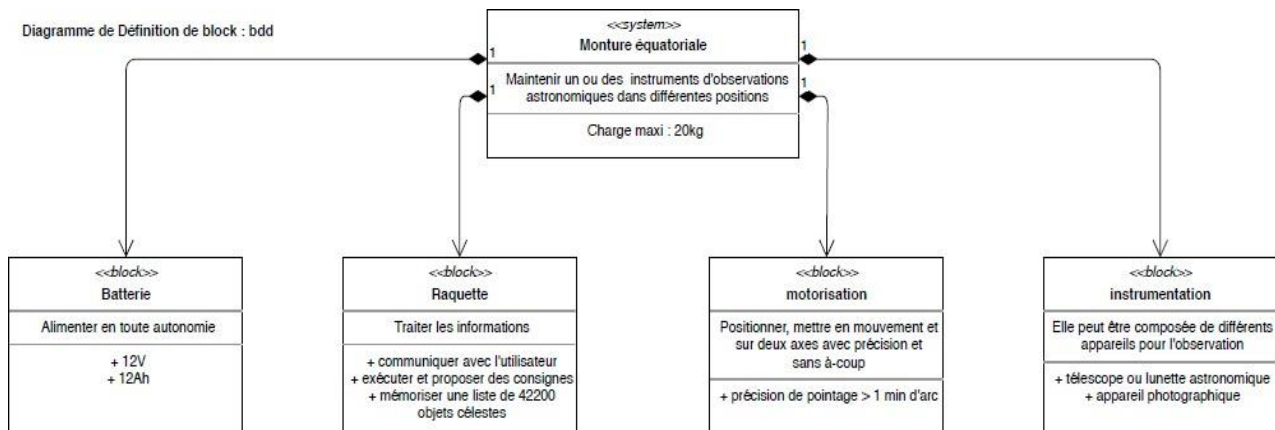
Diagramme de Définition de block : bdd

<<system>>
Monture équatoriale

Maintenir un ou des instruments d'observations astronomiques dans différentes positions

Charge maxi : 20kg

1
1
1
1

<<block>>
Batterie

Alimenter en toute autonomie

+ 12V
+ 12Ah

<<block>>
Raquette

Traiter les informations

+ communiquer avec l'utilisateur
+ exécuter et proposer des consignes
+ mémoriser une liste de 42200 objets célestes

<<block>>
motorisation

Positionner, mettre en mouvement et sur deux axes avec précision et sans à-coup

+ précision de pointage > 1 min d'arc

<<block>>
instrumentation

Elle peut être composée de différents appareils pour l'observation

+ télescope ou lunette astronomique
+ appareil photographique